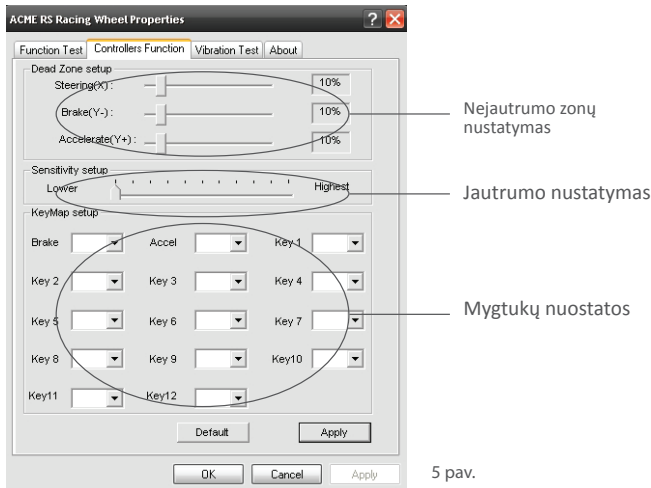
ACME RS Racing Wheel Properties

Function Test | Controllers Function | Vibration Test | About

Dead Zone setup
Steering(X): 10%
Brake(Y-): 10%
Accelerate(Y+): 10%

Nejautrumo zonų nustatymas

Sensitivity setup
Lower Highest

Jautrumo nustatymas

KeyMap setup
Brake Accel Key 1
Key 2 Key 3 Key 4
Key 5 Key 6 Key 7
Key 8 Key 9 Key10
Key11 Key12

Mygtukų nuostatos

Default Apply

OK Cancel Apply

5 pav.